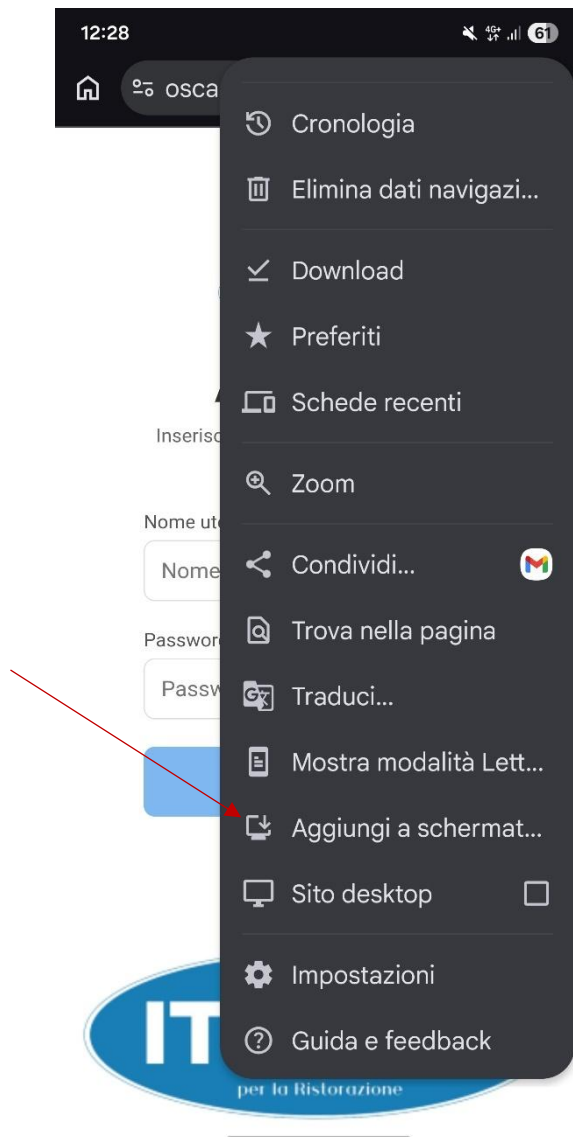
12:28
4G+ 61

osca

Inserisc

Nome ute
Nome

Password
Passw

Cronologia
Elimina dati navigazi...
Download
Preferiti
Schede recenti
Zoom
Condividi...
Trova nella pagina
Traduci...
Mostra modalità Lett...
Aggiungi a schermat...
Sito desktop
Impostazioni
Guida e feedback

IT
per la Ristorazione